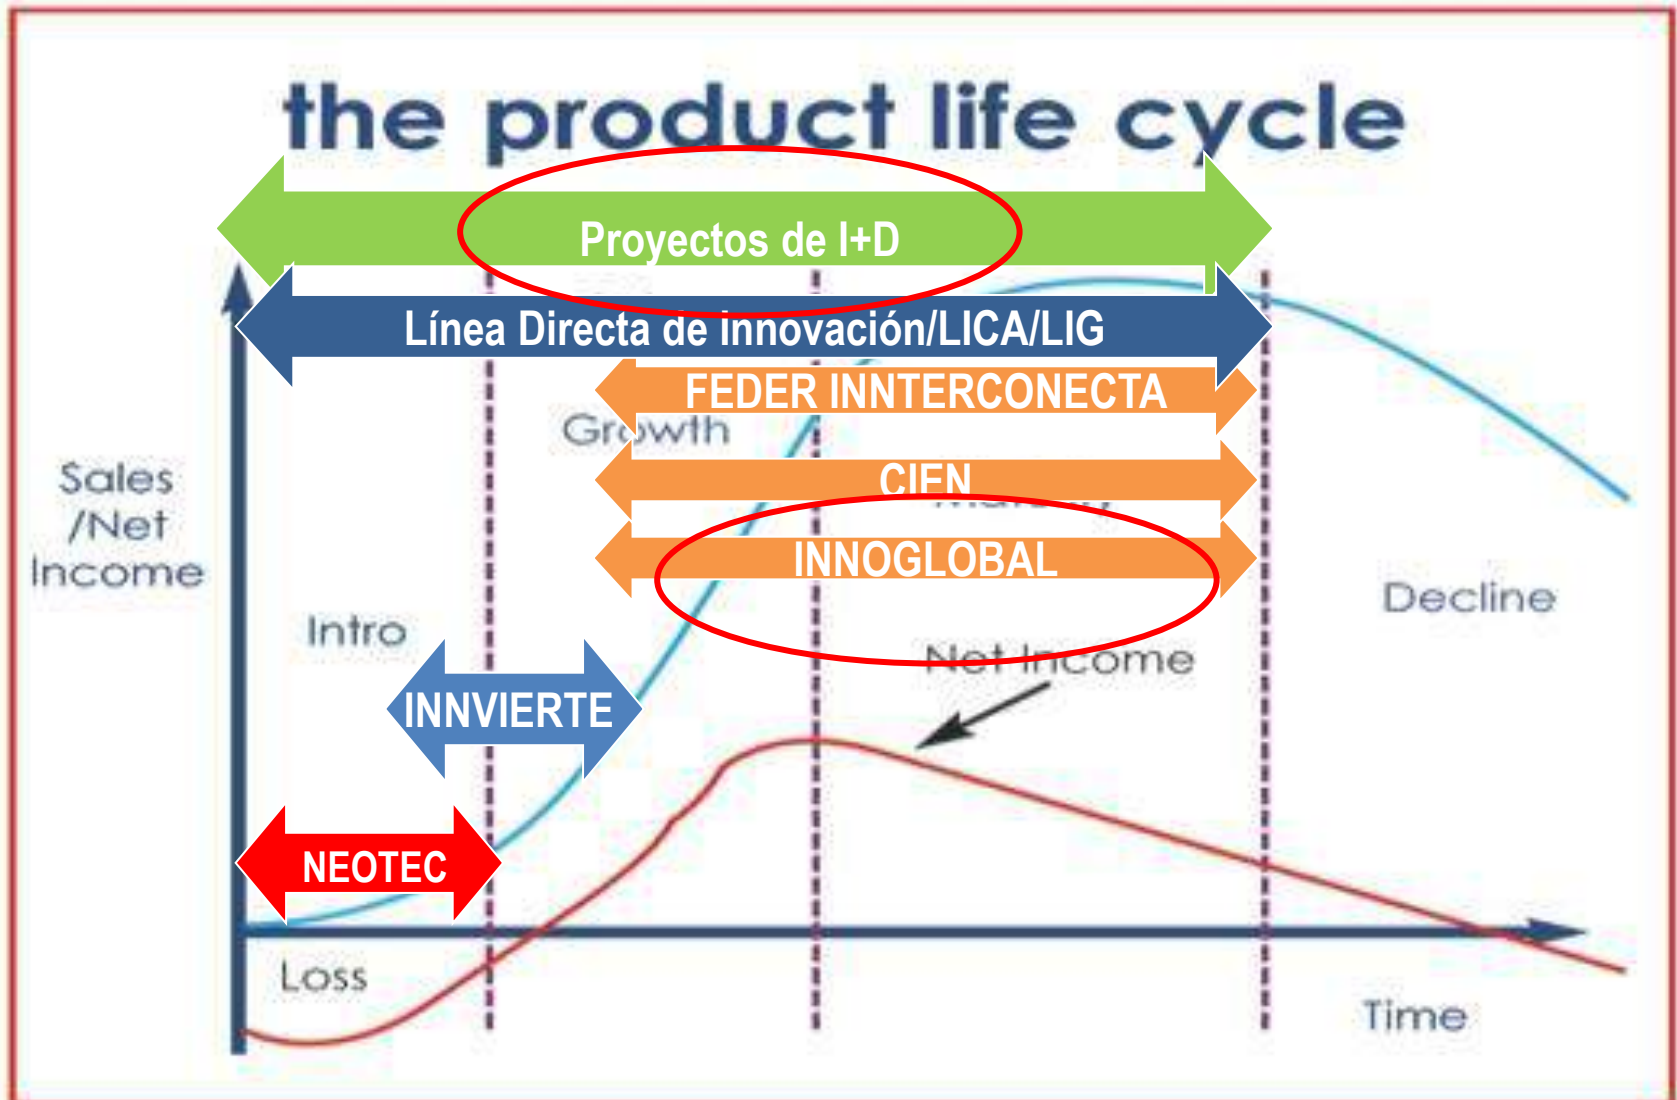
the product life cycle

Proyectos de I+D

Línea Directa de innovación/LICA/LIG

FEDER INNTERCONECTA

Growth

CIEN

INNOGLOBAL

Sales /Net Income

Intro

Decline

Net Income

INNVIERTE

NEOTEC

Loss

Time